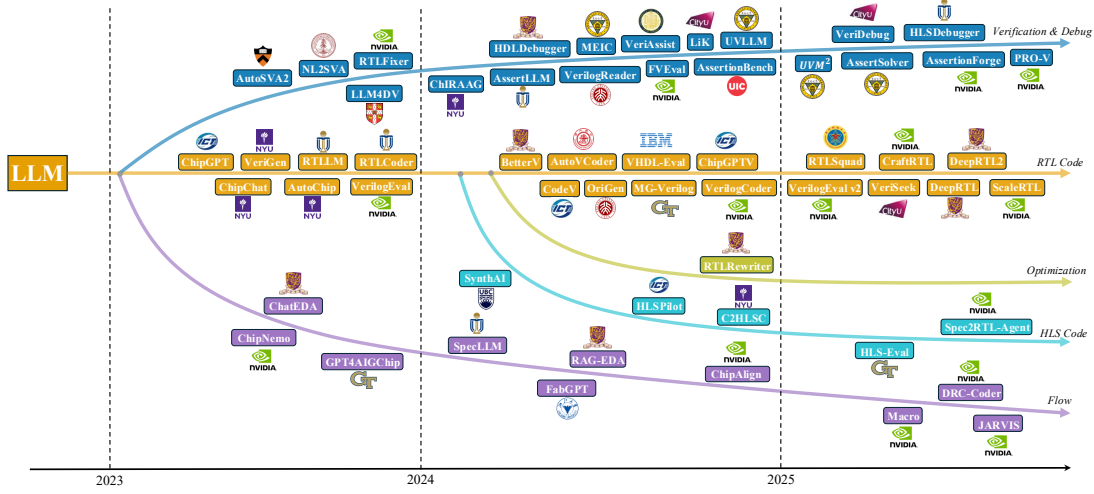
Verification & Debug

HDLDebugger MEIC VeriAssist LiK UVLLM VeriDebug HLSDebugger

AutoSVA2 NL2SVA RTLFixer

ChIRAAG AssertLLM VerilogReader FVEval AssertionBench $UVM^2$ AssertSolver AssertionForge PRO-V

LLM4DV

LLM

ChipGPT VeriGen RTLLM RTLCoder BetterV AutoVCoder VHDL-Eval ChipGPTV RTLSquad CraftRTL DeepRTL2

RTL Code

ChipChat AutoChip VerilogEval CodeV OriGen MG-Verilog VerilogCoder VerilogEval v2 VeriSeek DeepRTL ScaleRTL

RTLRewriter

Optimization

ChatEDA SynthAI HLSPilot C2HLSC Spec2RTL-Agent

HLS Code

ChipNemo SpecLLM RAG-EDA HLS-Eval

GPT4AIGChip ChipAlign DRC-Coder

FabGPT

Flow

Macro JARVIS

NVIDIA NYU CityU IBM UIC UBC

2023 2024 2025